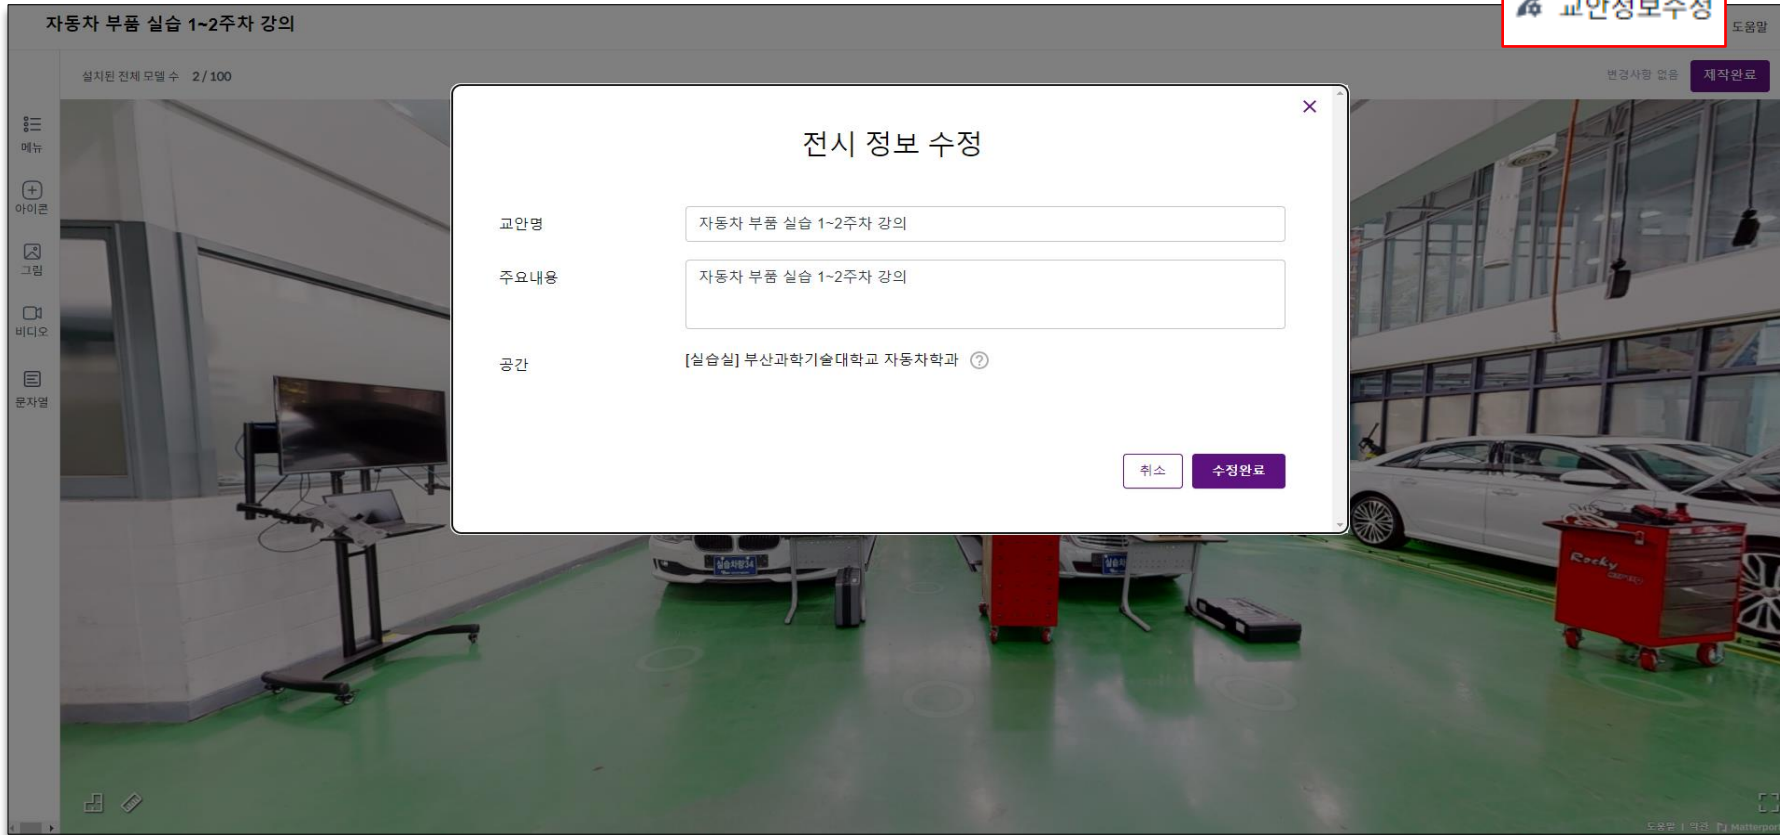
자동차 부품 실습 1~2주차 강의

교안정보수정

도움말

설치된 전체 모델 수 2 / 100

변경사항 없음

제작완료

메뉴

아이콘

그림

비디오

문자열

×

전시 정보 수정

교안명

자동차 부품 실습 1~2주차 강의

주요내용

자동차 부품 실습 1~2주차 강의

공간

[실습실] 부산과학기술대학교 자동차학과

취소

수정완료

Rocky